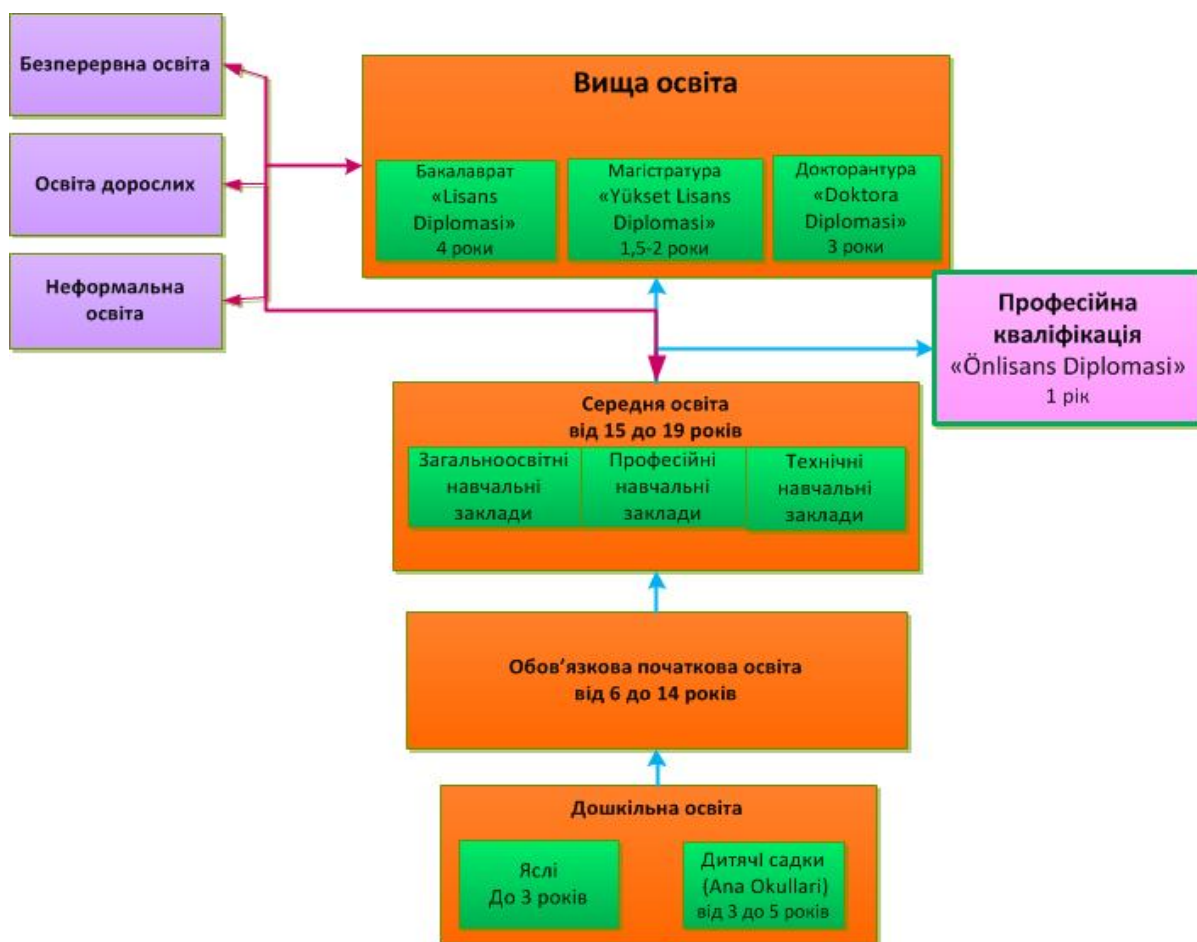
Безперервна освіта

Освіта дорослих

Неформальна освіта

Вища освіта

Бакалаврат «Lisans Diplomasi» 4 роки

Магістратура «Yükset Lisans Diplomasi» 1,5-2 роки

Докторантура «Doktora Diplomasi» 3 роки

Професійна кваліфікація «Önlisans Diplomasi» 1 рік

Середня освіта від 15 до 19 років

Загальноосвітні навчальні заклади

Професійні навчальні заклади

Технічні навчальні заклади

Обов'язкова початкова освіта від 6 до 14 років

Дошкільна освіта

Яслі До 3 років

Дитячі садки (Ana Okullari) від 3 до 5 років